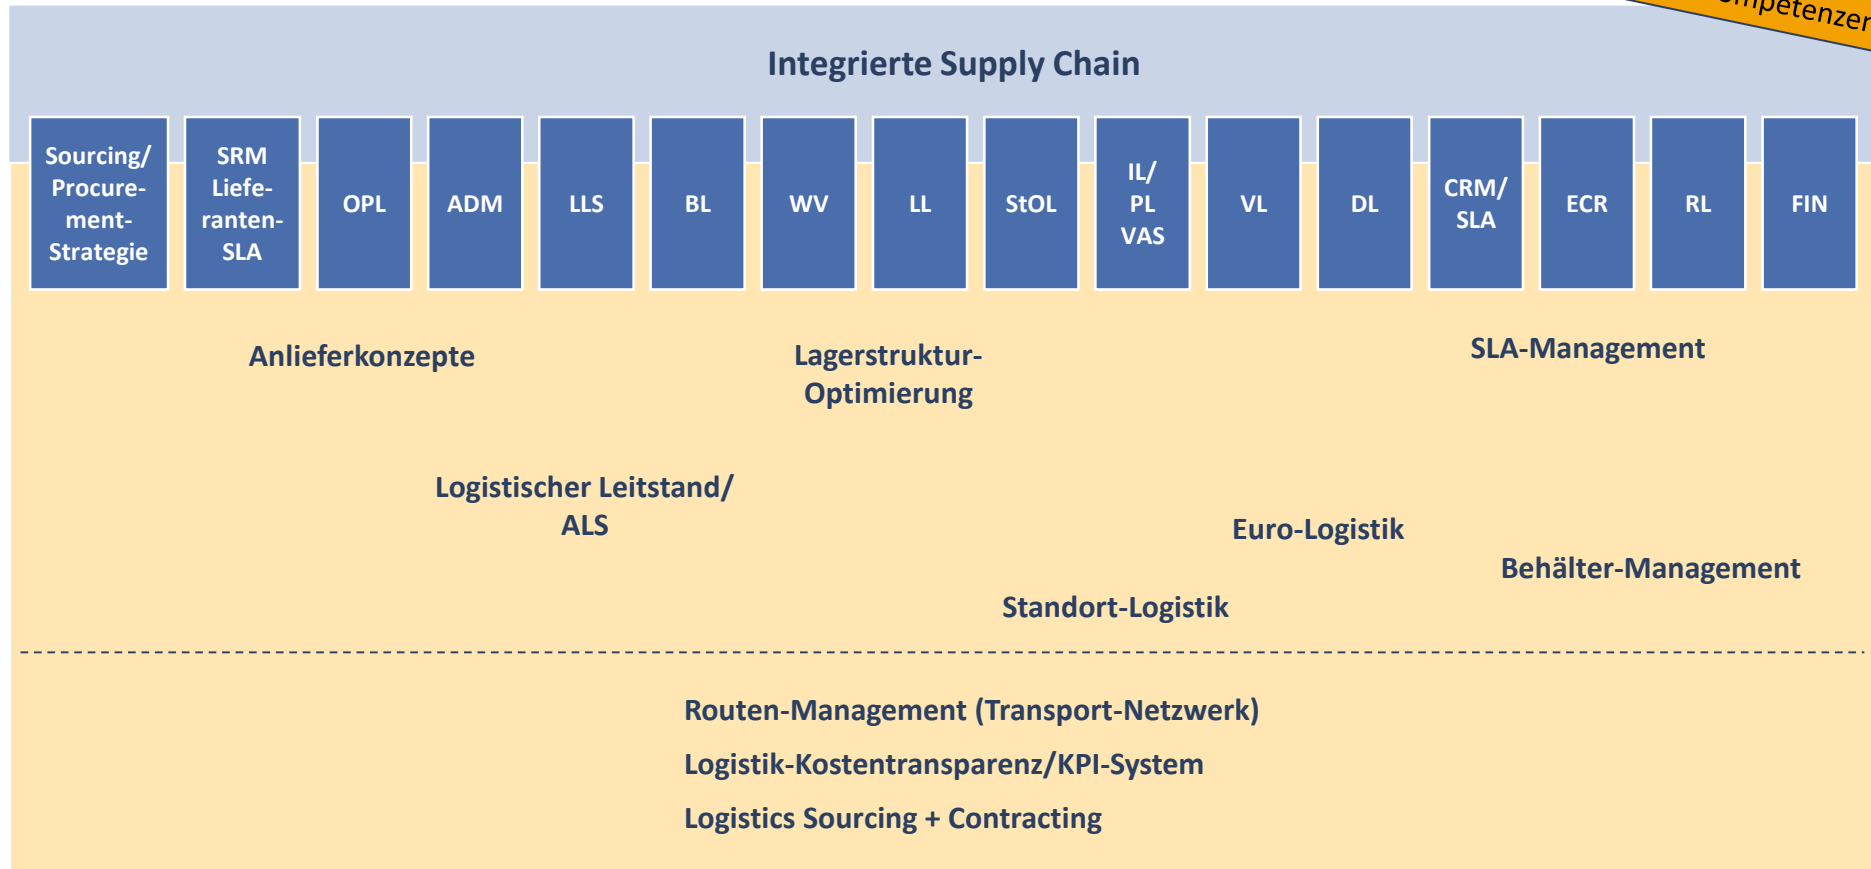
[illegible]mpetenzen

Integrierte Supply Chain

Sourcing/ Procurement-Strategie

SRM Lieferanten-SLA

OPL

ADM

LLS

BL

WV

LL

StOL

IL/ PL VAS

VL

DL

CRM/ SLA

ECR

RL

FIN

Anlieferkonzepte

Lagerstruktur-Optimierung

SLA-Management

Logistischer Leitstand/ ALS

Euro-Logistik

Behälter-Management

Standort-Logistik

Routen-Management (Transport-Netzwerk)

Logistik-Kostentransparenz/KPI-System

Logistics Sourcing + Contracting